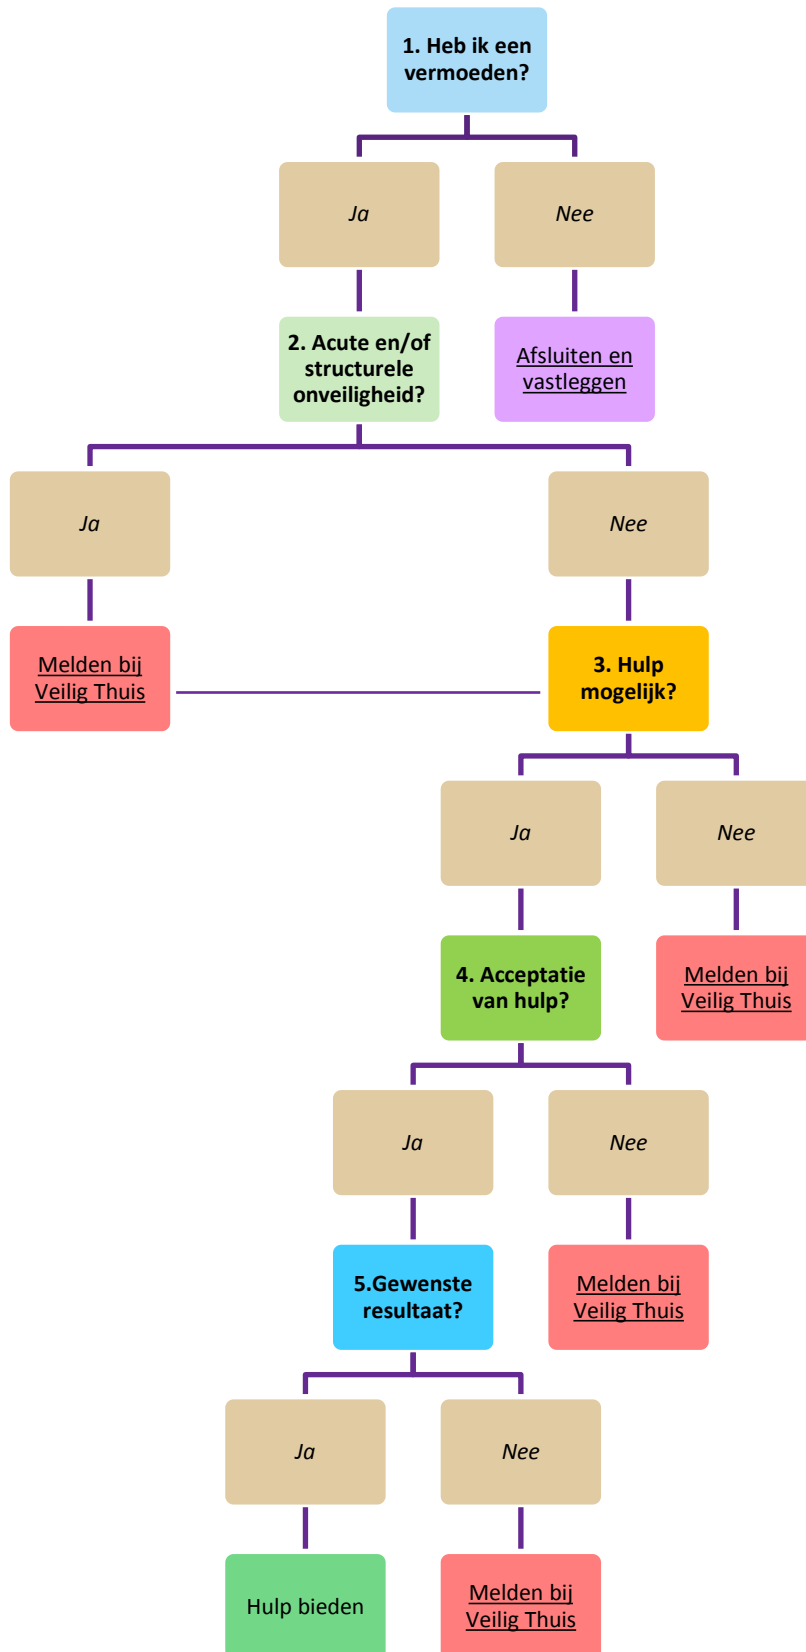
1. Heb ik een vermoeden?

Ja

Nee

2. Acute en/of structurele onveiligheid?

Afsluiten en vastleggen

Ja

Nee

Melden bij Veilig Thuis

3. Hulp mogelijk?

Ja

Nee

4. Acceptatie van hulp?

Melden bij Veilig Thuis

Ja

Nee

5.Gewenste resultaat?

Melden bij Veilig Thuis

Ja

Nee

Hulp bieden

Melden bij Veilig Thuis